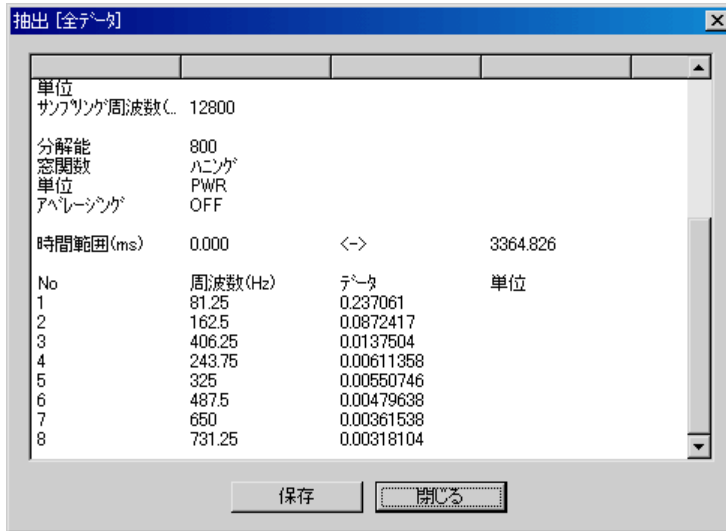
抽出 [全データ]

単位
サンプリング周波数(... 12800

分解能 800
窓関数 ハニング
単位 PWR
アベレージング OFF

時間範囲(ms) 0.000 <-> 3364.826

| No | 周波数(Hz) | データ | 単位 |
|---|---|---|---|
| 1 | 81.25 | 0.237061 | |
| 2 | 162.5 | 0.0872417 | |
| 3 | 406.25 | 0.0137504 | |
| 4 | 243.75 | 0.00611358 | |
| 5 | 325 | 0.00550746 | |
| 6 | 487.5 | 0.00479638 | |
| 7 | 650 | 0.00361538 | |
| 8 | 731.25 | 0.00318104 | |

保存 閉じる